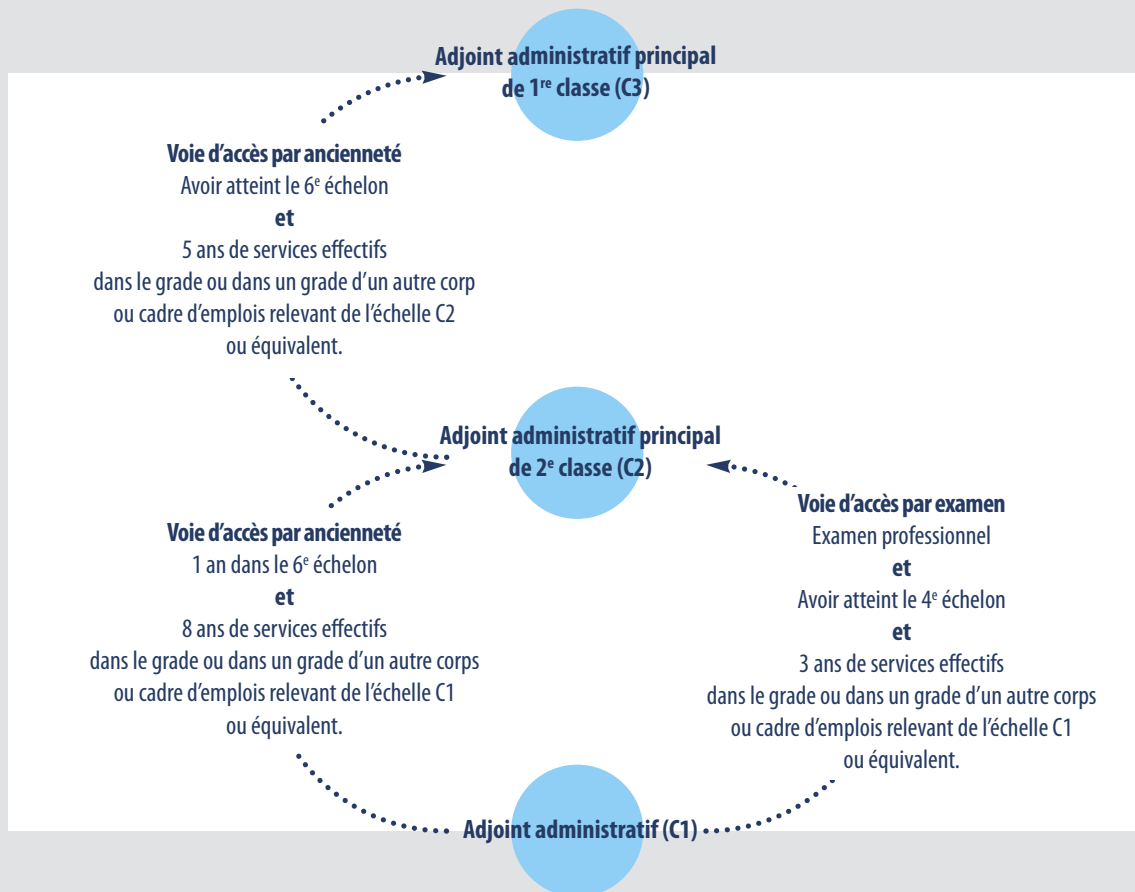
Adjoint administratif principal de 1$^{re}$ classe (C3)

Voie d'accès par ancienneté
Avoir atteint le 6$^{e}$ échelon
et
5 ans de services effectifs dans le grade ou dans un grade d'un autre corp ou cadre d'emplois relevant de l'échelle C2 ou équivalent.

Adjoint administratif principal de 2$^{e}$ classe (C2)

Voie d'accès par ancienneté
1 an dans le 6$^{e}$ échelon
et
8 ans de services effectifs dans le grade ou dans un grade d'un autre corps ou cadre d'emplois relevant de l'échelle C1 ou équivalent.

Voie d'accès par examen
Examen professionnel
et
Avoir atteint le 4$^{e}$ échelon
et
3 ans de services effectifs dans le grade ou dans un grade d'un autre corps ou cadre d'emplois relevant de l'échelle C1 ou équivalent.

Adjoint administratif (C1)